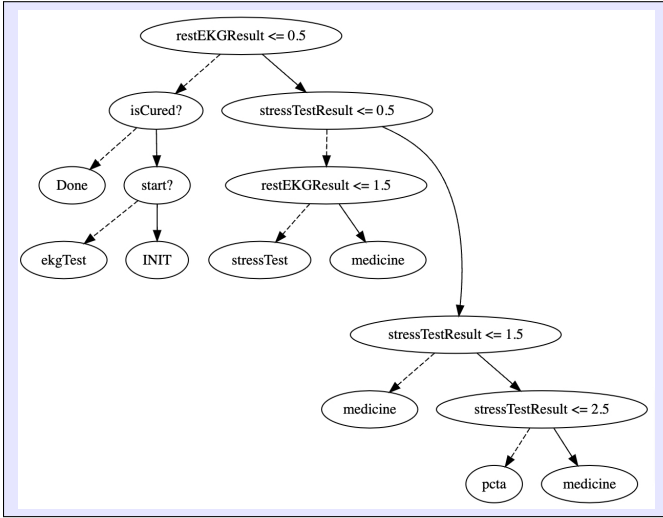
restEKGResult <= 0.5

isCured?

stressTestResult <= 0.5

Done

start?

restEKGResult <= 1.5

ekgTest

INIT

stressTest

medicine

stressTestResult <= 1.5

medicine

stressTestResult <= 2.5

pcta

medicine